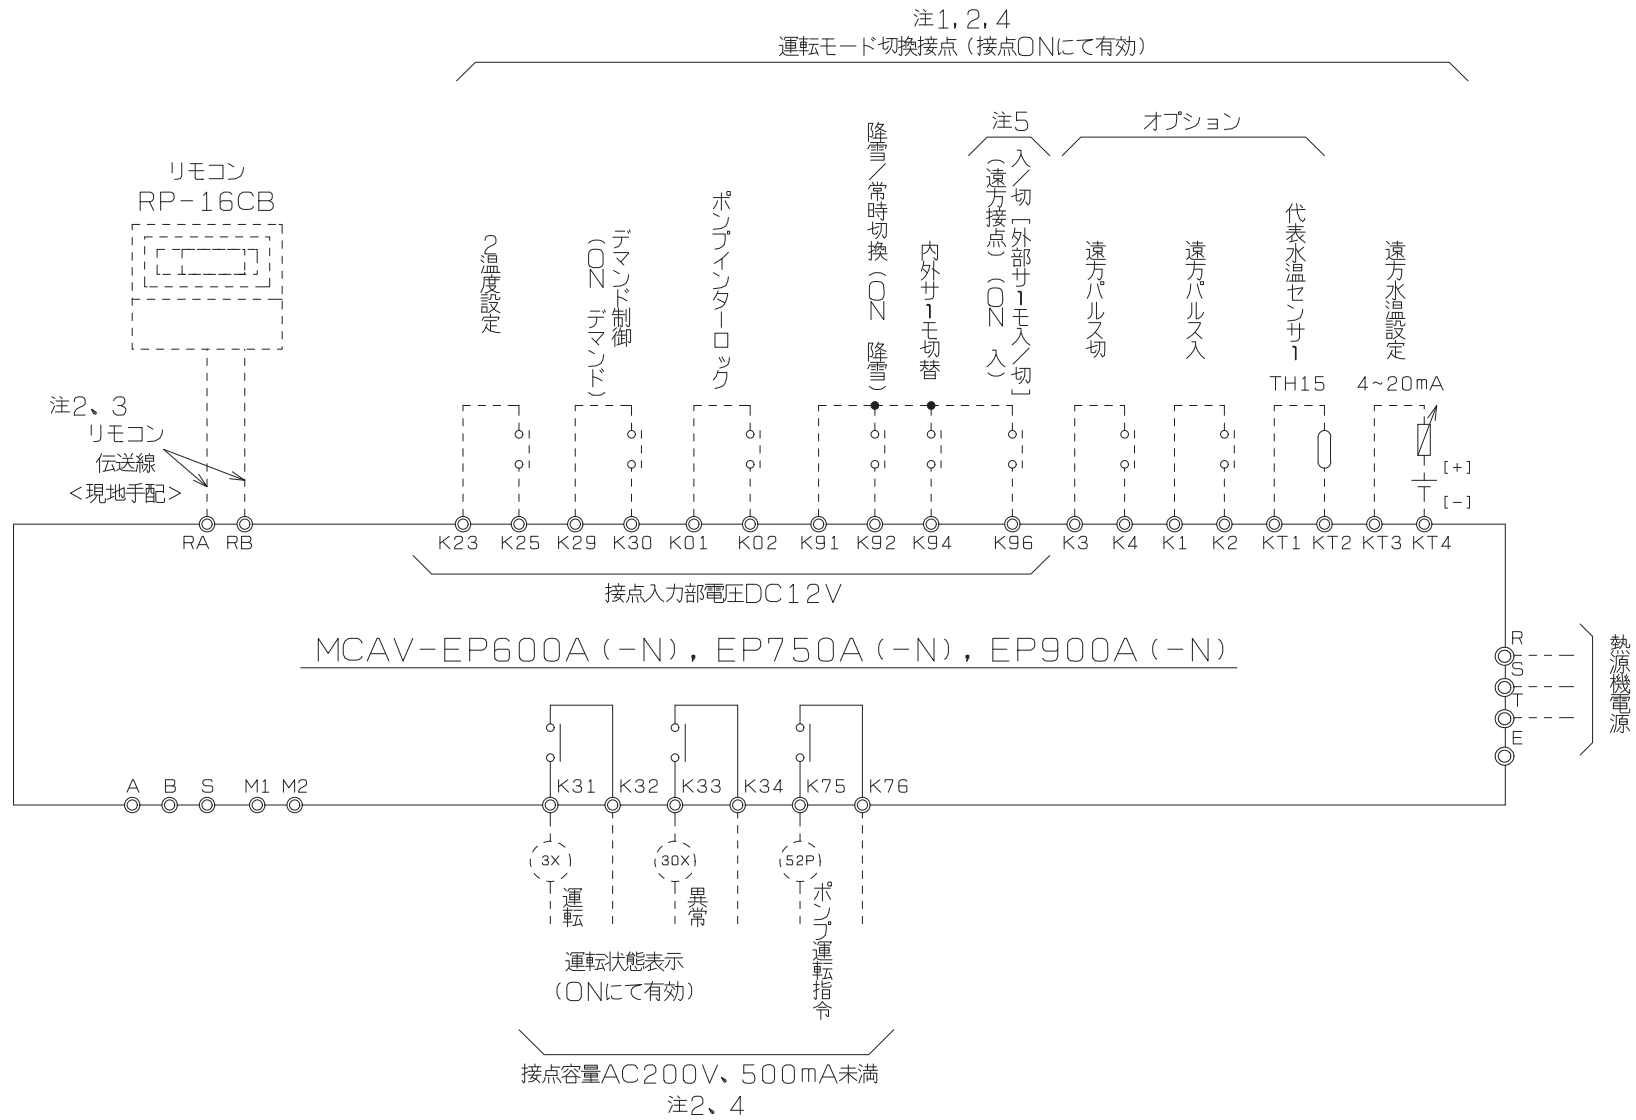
注1, 2, 4
運転モード切換接点（接点ONにて有効）

注5

オプション

リモコン
RP-16CB

2温度設定

デマンド制御
（ON デマンド）

ポンプインターロック

降雪／常時切換（ON 降雪）

内外サ1モ切替

入／切［外部サ1モ入／切］
（遠方接点）（ON 入）

遠方パルス切

遠方パルス入

代表水温センサ1
TH15

遠方水温設定
4~20mA

[+]
[−]

注2、3
リモコン
伝送線
<現地手配>

RA RB K23 K25 K29 K30 K01 K02 K91 K92 K94 K96 K3 K4 K1 K2 KT1 KT2 KT3 KT4

接点入力部電圧DC12V

MCAV-EP600A(−N), EP750A(−N), EP900A(−N)

R
S
T
E

熱源機電源

A B S M1 M2

K31 K32 K33 K34 K75 K76

3X
運転

30X
異常

52P
ポンプ運転指令

運転状態表示
（ONにて有効）

接点容量AC200V、500mA未満
注2、4